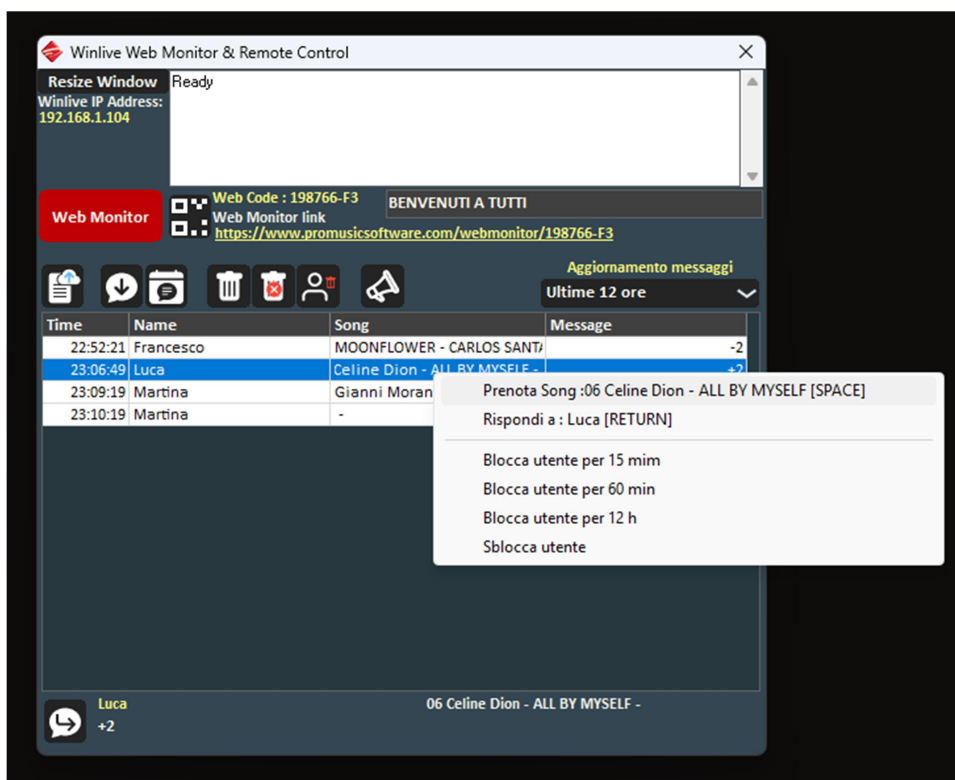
Winlive Web Monitor & Remote Control

Resize Window
Winlive IP Address:
192.168.1.104

Ready

Web Monitor
Web Code : 198766-F3
Web Monitor link
https://www.promusicsoftware.com/webmonitor/198766-F3

BENVENUTI A TUTTI

Aggiornamento messaggi
Ultime 12 ore

| Time | Name | Song | Message |
|---|---|---|---|
| 22:52:21 | Francesco | MOONFLOWER - CARLOS SANTA | -2 |
| 23:06:49 | Luca | Celine Dion - ALL BY MYSELF - | +2 |
| 23:09:19 | Martina | Gianni Moran | |
| 23:10:19 | Martina | - | |

Prenota Song :06 Celine Dion - ALL BY MYSELF [SPACE]
Rispondi a : Luca [RETURN]
Blocca utente per 15 mim
Blocca utente per 60 min
Blocca utente per 12 h
Sblocca utente

Luca
+2
06 Celine Dion - ALL BY MYSELF -